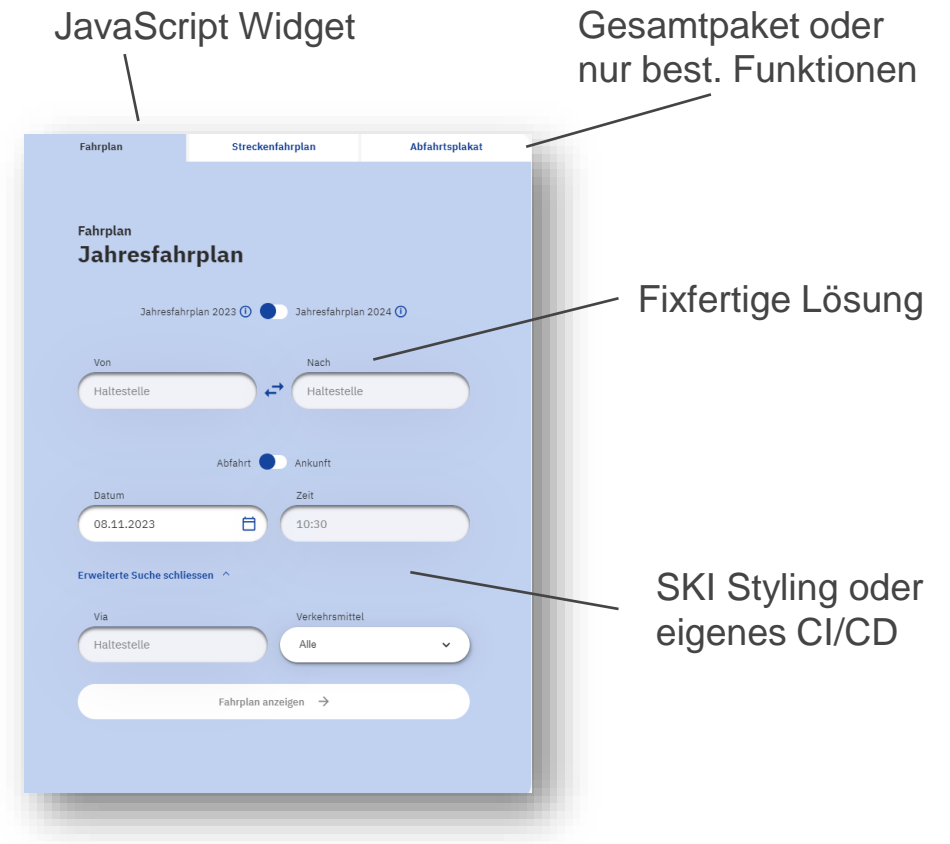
JavaScript Widget

Gesamtpaket oder nur best. Funktionen

Fahrplan | Streckenfahrplan | Abfahrtsplakat

Fahrplan
Jahresfahrplan

Jahresfahrplan 2023 ⓘ Jahresfahrplan 2024 ⓘ

Fixfertige Lösung

Von
Haltestelle

Nach
Haltestelle

Abfahrt Ankunft

Datum
08.11.2023

Zeit
10:30

Erweiterte Suche schliessen

SKI Styling oder eigenes CI/CD

Via
Haltestelle

Verkehrsmittel
Alle

Fahrplan anzeigen →